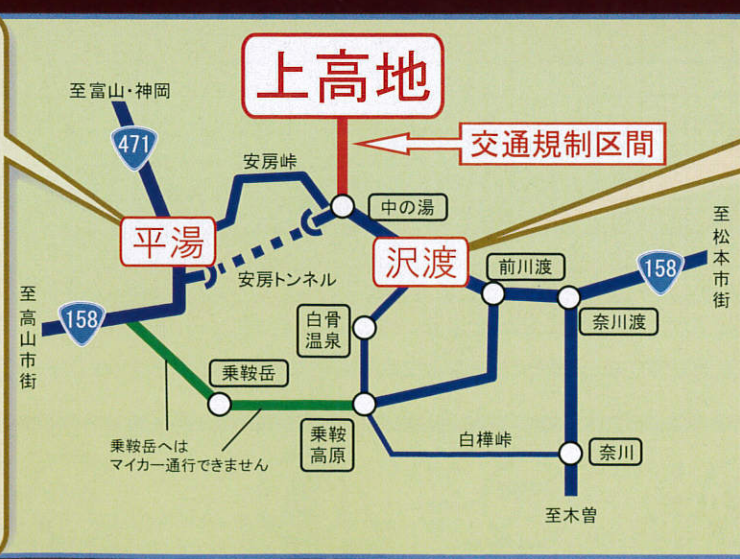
上高地

至富山・神岡

471

交通規制区間

安房峠

中の湯

平湯

沢渡

至松本市街

安房トンネル

前川渡

158

至高山市街

158

白骨温泉

奈川渡

乗鞍岳

乗鞍岳へは
マイカー通行できません

乗鞍高原

白樺峠

奈川

至木曽